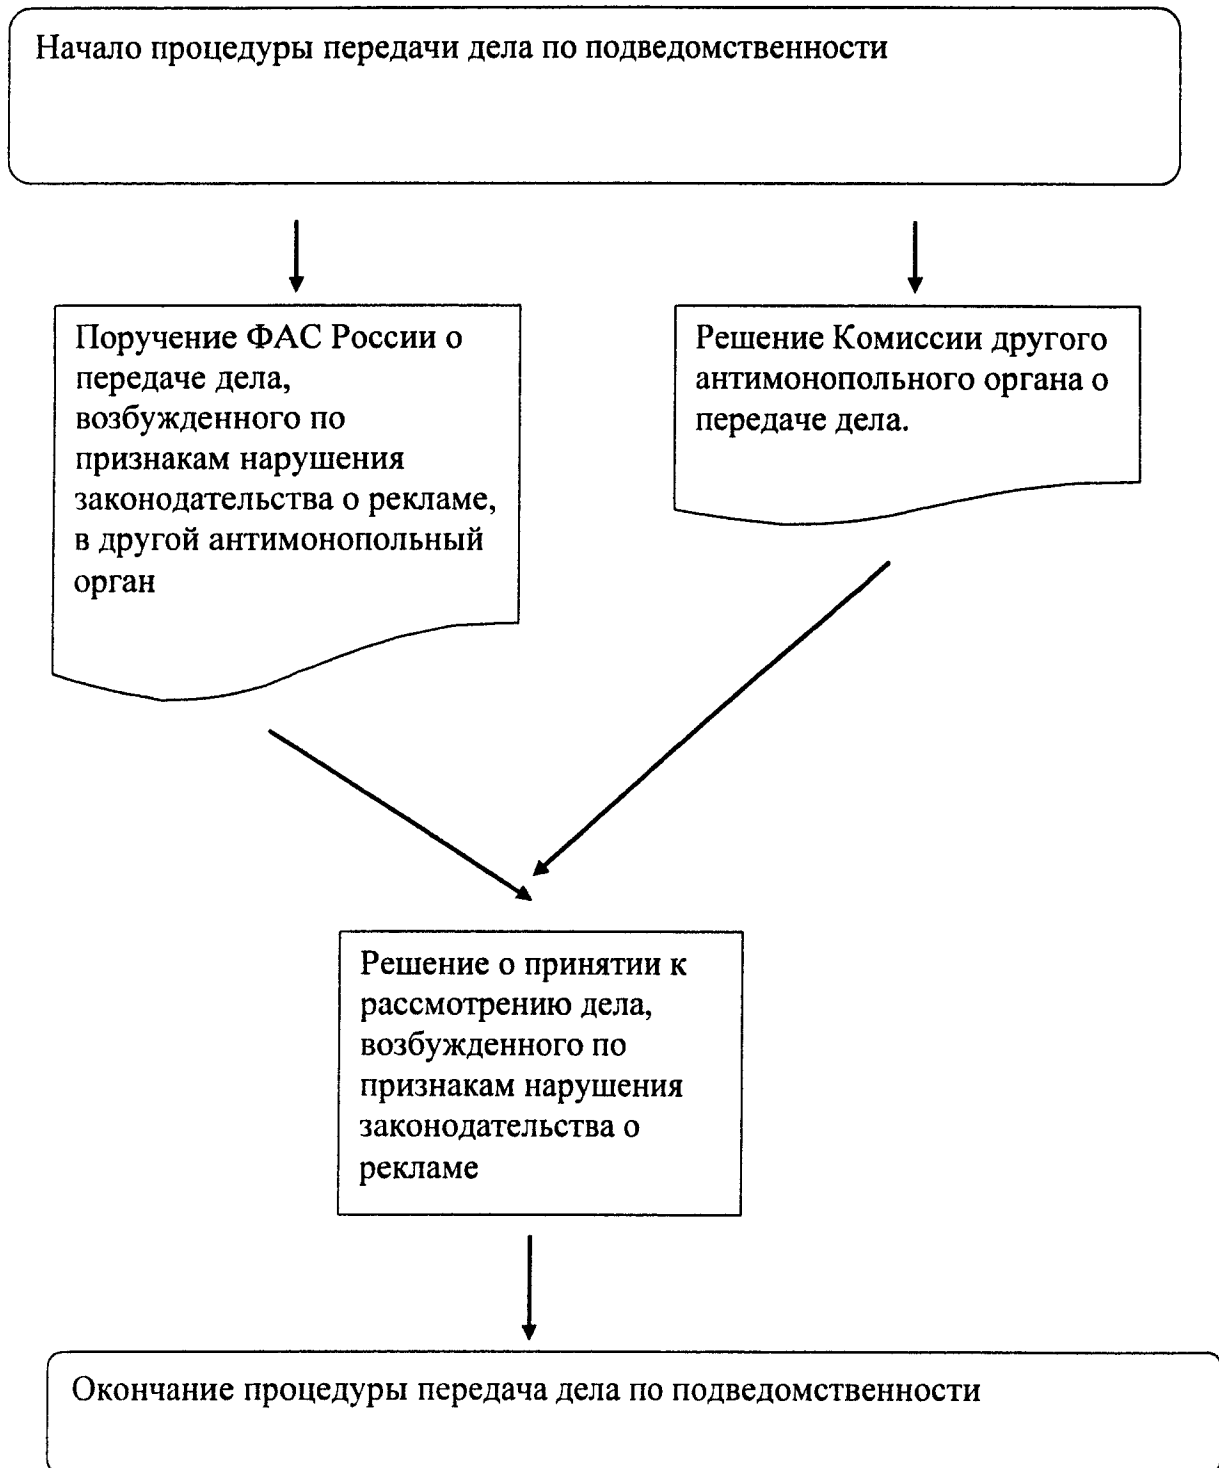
Начало процедуры передачи дела по подведомственности

Поручение ФАС России о передаче дела, возбужденного по признакам нарушения законодательства о рекламе, в другой антимонопольный орган

Решение Комиссии другого антимонопольного органа о передаче дела.

Решение о принятии к рассмотрению дела, возбужденного по признакам нарушения законодательства о рекламе

Окончание процедуры передача дела по подведомственности